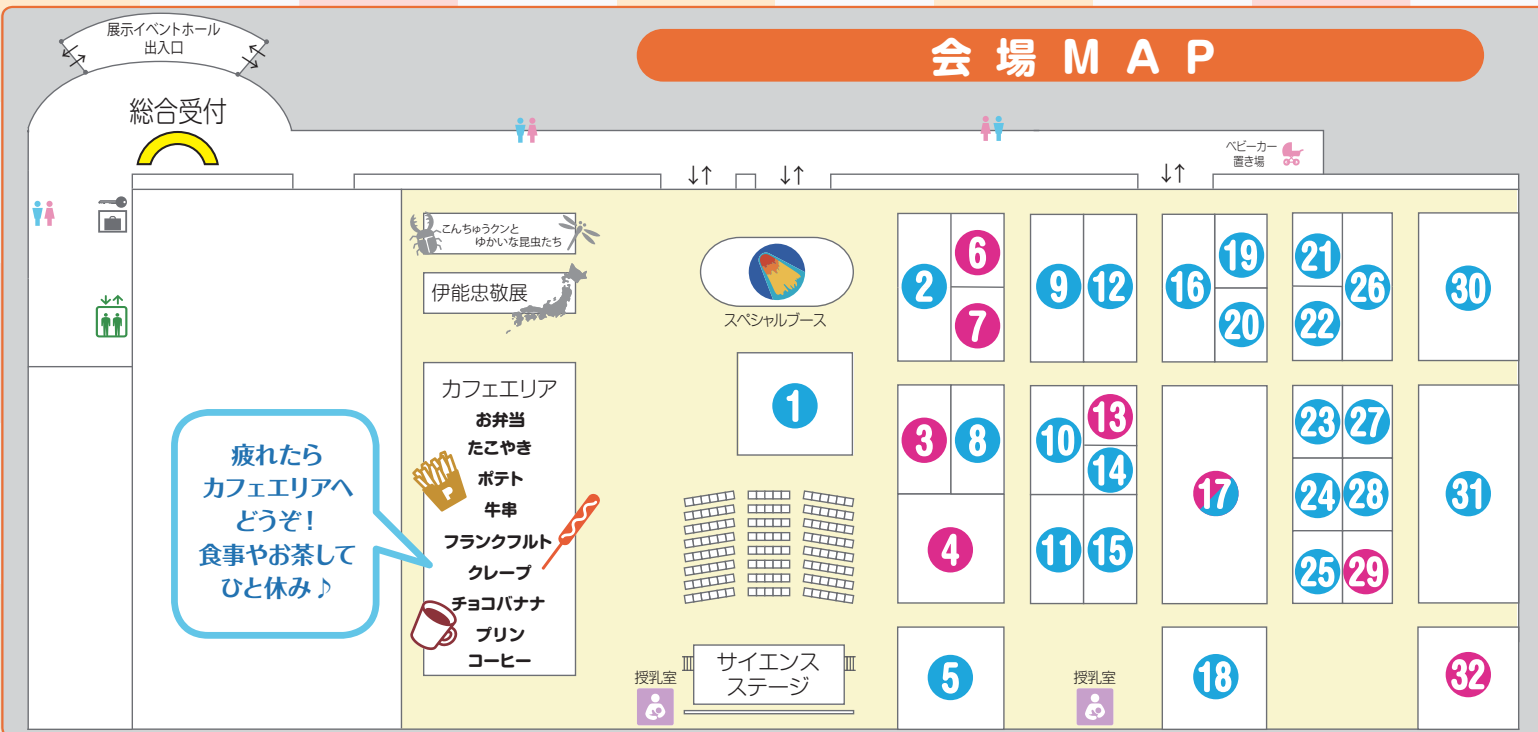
会場MAP

展示イベントホール
出入口

総合受付

ベビーカー
置き場

こんちゅうクンと
ゆかいな昆虫たち

伊能忠敬展

スペシャルブース

カフェエリア
お弁当
たこやき
ポテト
牛串
フランクフルト
クレープ
チョコバナナ
プリン
コーヒー

疲れたら
カフェエリアへ
どうぞ!
食事やお茶して
ひと休み♪

サイエンス
ステージ

授乳室

授乳室

1
2
3
4
5
6
7
8
9
10
11
12
13
14
15
16
17
18
19
20
21
22
23
24
25
26
27
28
29
30
31
32